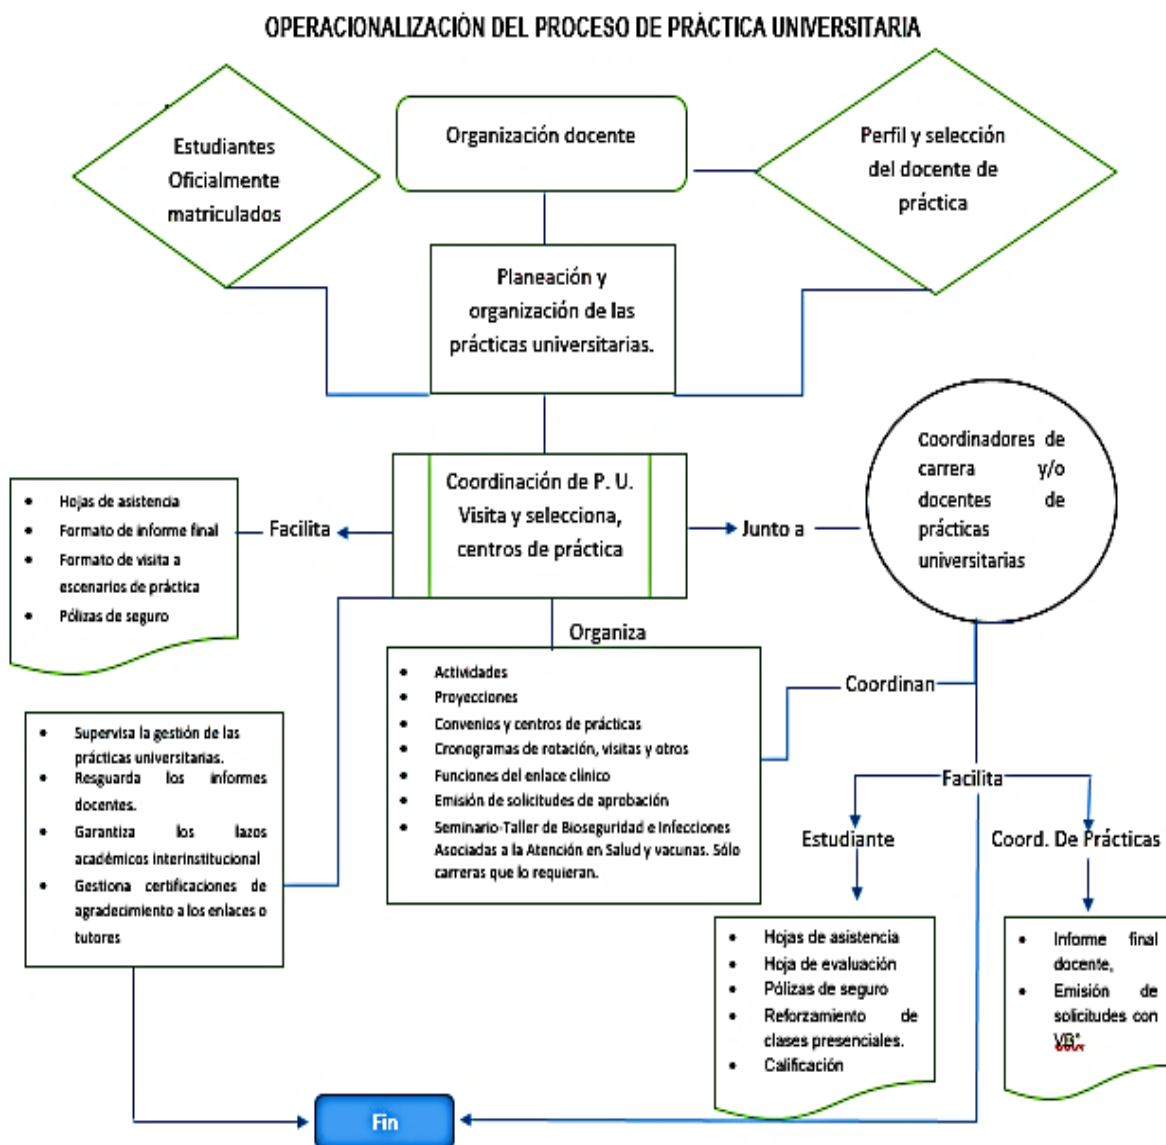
OPERACIONALIZACIÓN DEL PROCESO DE PRÁCTICA UNIVERSITARIA

Estudiantes Oficialmente matriculados

Organización docente

Perfil y selección del docente de práctica

Planeación y organización de las prácticas universitarias.

Coordinación de P. U. Visita y selecciona, centros de práctica

- Hojas de asistencia
- Formato de informe final
- Formato de visita a escenarios de práctica
- Pólizas de seguro

Facilita

Junto a

Coordinadores de carrera y/o docentes de prácticas universitarias

Organiza

- Actividades
- Proyecciones
- Convenios y centros de prácticas
- Cronogramas de rotación, visitas y otros
- Funciones del enlace clínico
- Emisión de solicitudes de aprobación
- Seminario-Taller de Bioseguridad e Infecciones Asociadas a la Atención en Salud y vacunas. Sólo carreras que lo requieran.

Coordinan

- Supervisa la gestión de las prácticas universitarias.
- Resguarda los informes docentes.
- Garantiza los lazos académicos interinstitucional
- Gestiona certificaciones de agradecimiento a los enlaces o tutores

Facilita

Estudiante

Coord. De Prácticas

- Hojas de asistencia
- Hoja de evaluación
- Pólizas de seguro
- Reforzamiento de clases presenciales.
- Calificación

- Informe final docente,
- Emisión de solicitudes con VB°

Fin